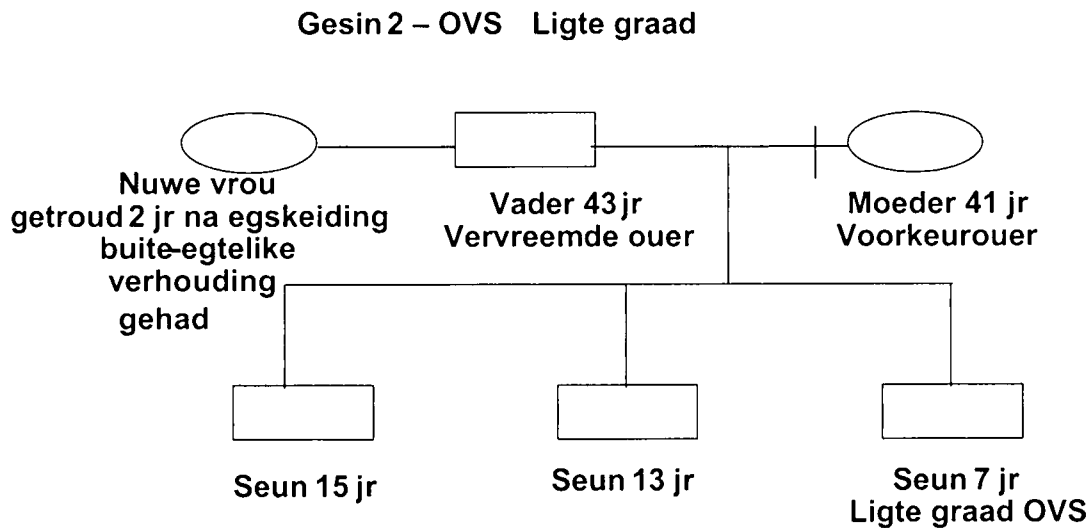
Gesin 2 – OVS Ligte graad

Nuwe vrou
getroud 2 jr na egskeiding
buite-egtelike
verhouding
gehad

Vader 43 jr
Vervreemde ouer

Moeder 41 jr
Voorkeurouer

Seun 15 jr

Seun 13 jr

Seun 7 jr
Ligte graad OVS